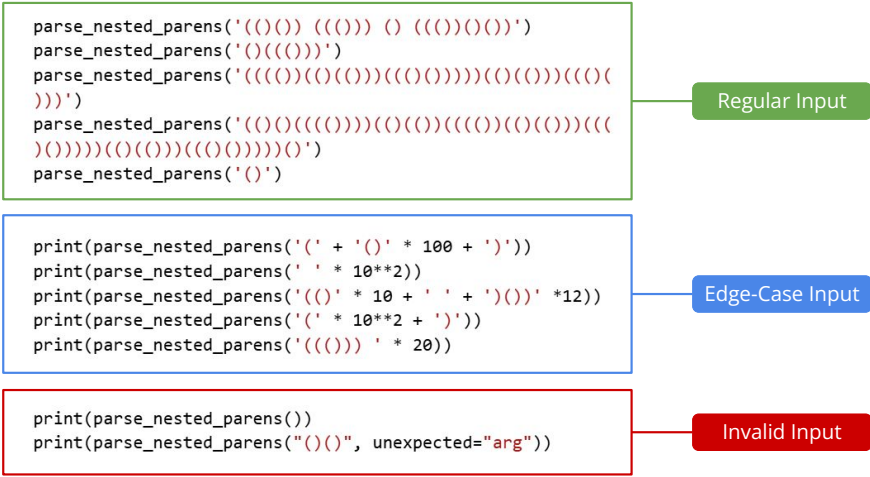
parse_nested_parens('(()()) ((())) () ((())()())')
parse_nested_parens('()(((())')
parse_nested_parens('(((())(()(()))((()()))))(()(()))((()(
)))')
parse_nested_parens('(()()((((()))(()(())((((())(()(()))(((
)()))))(()(()))((()())))()')
parse_nested_parens('()')

Regular Input

print(parse_nested_parens('(' + '()' * 100 + ')'))
print(parse_nested_parens(' ' * 10**2))
print(parse_nested_parens('(()' * 10 + ' ' + ')())' *12))
print(parse_nested_parens('(' * 10**2 + ')'))
print(parse_nested_parens('((()) ' * 20))

Edge-Case Input

print(parse_nested_parens())
print(parse_nested_parens("()()", unexpected="arg"))

Invalid Input